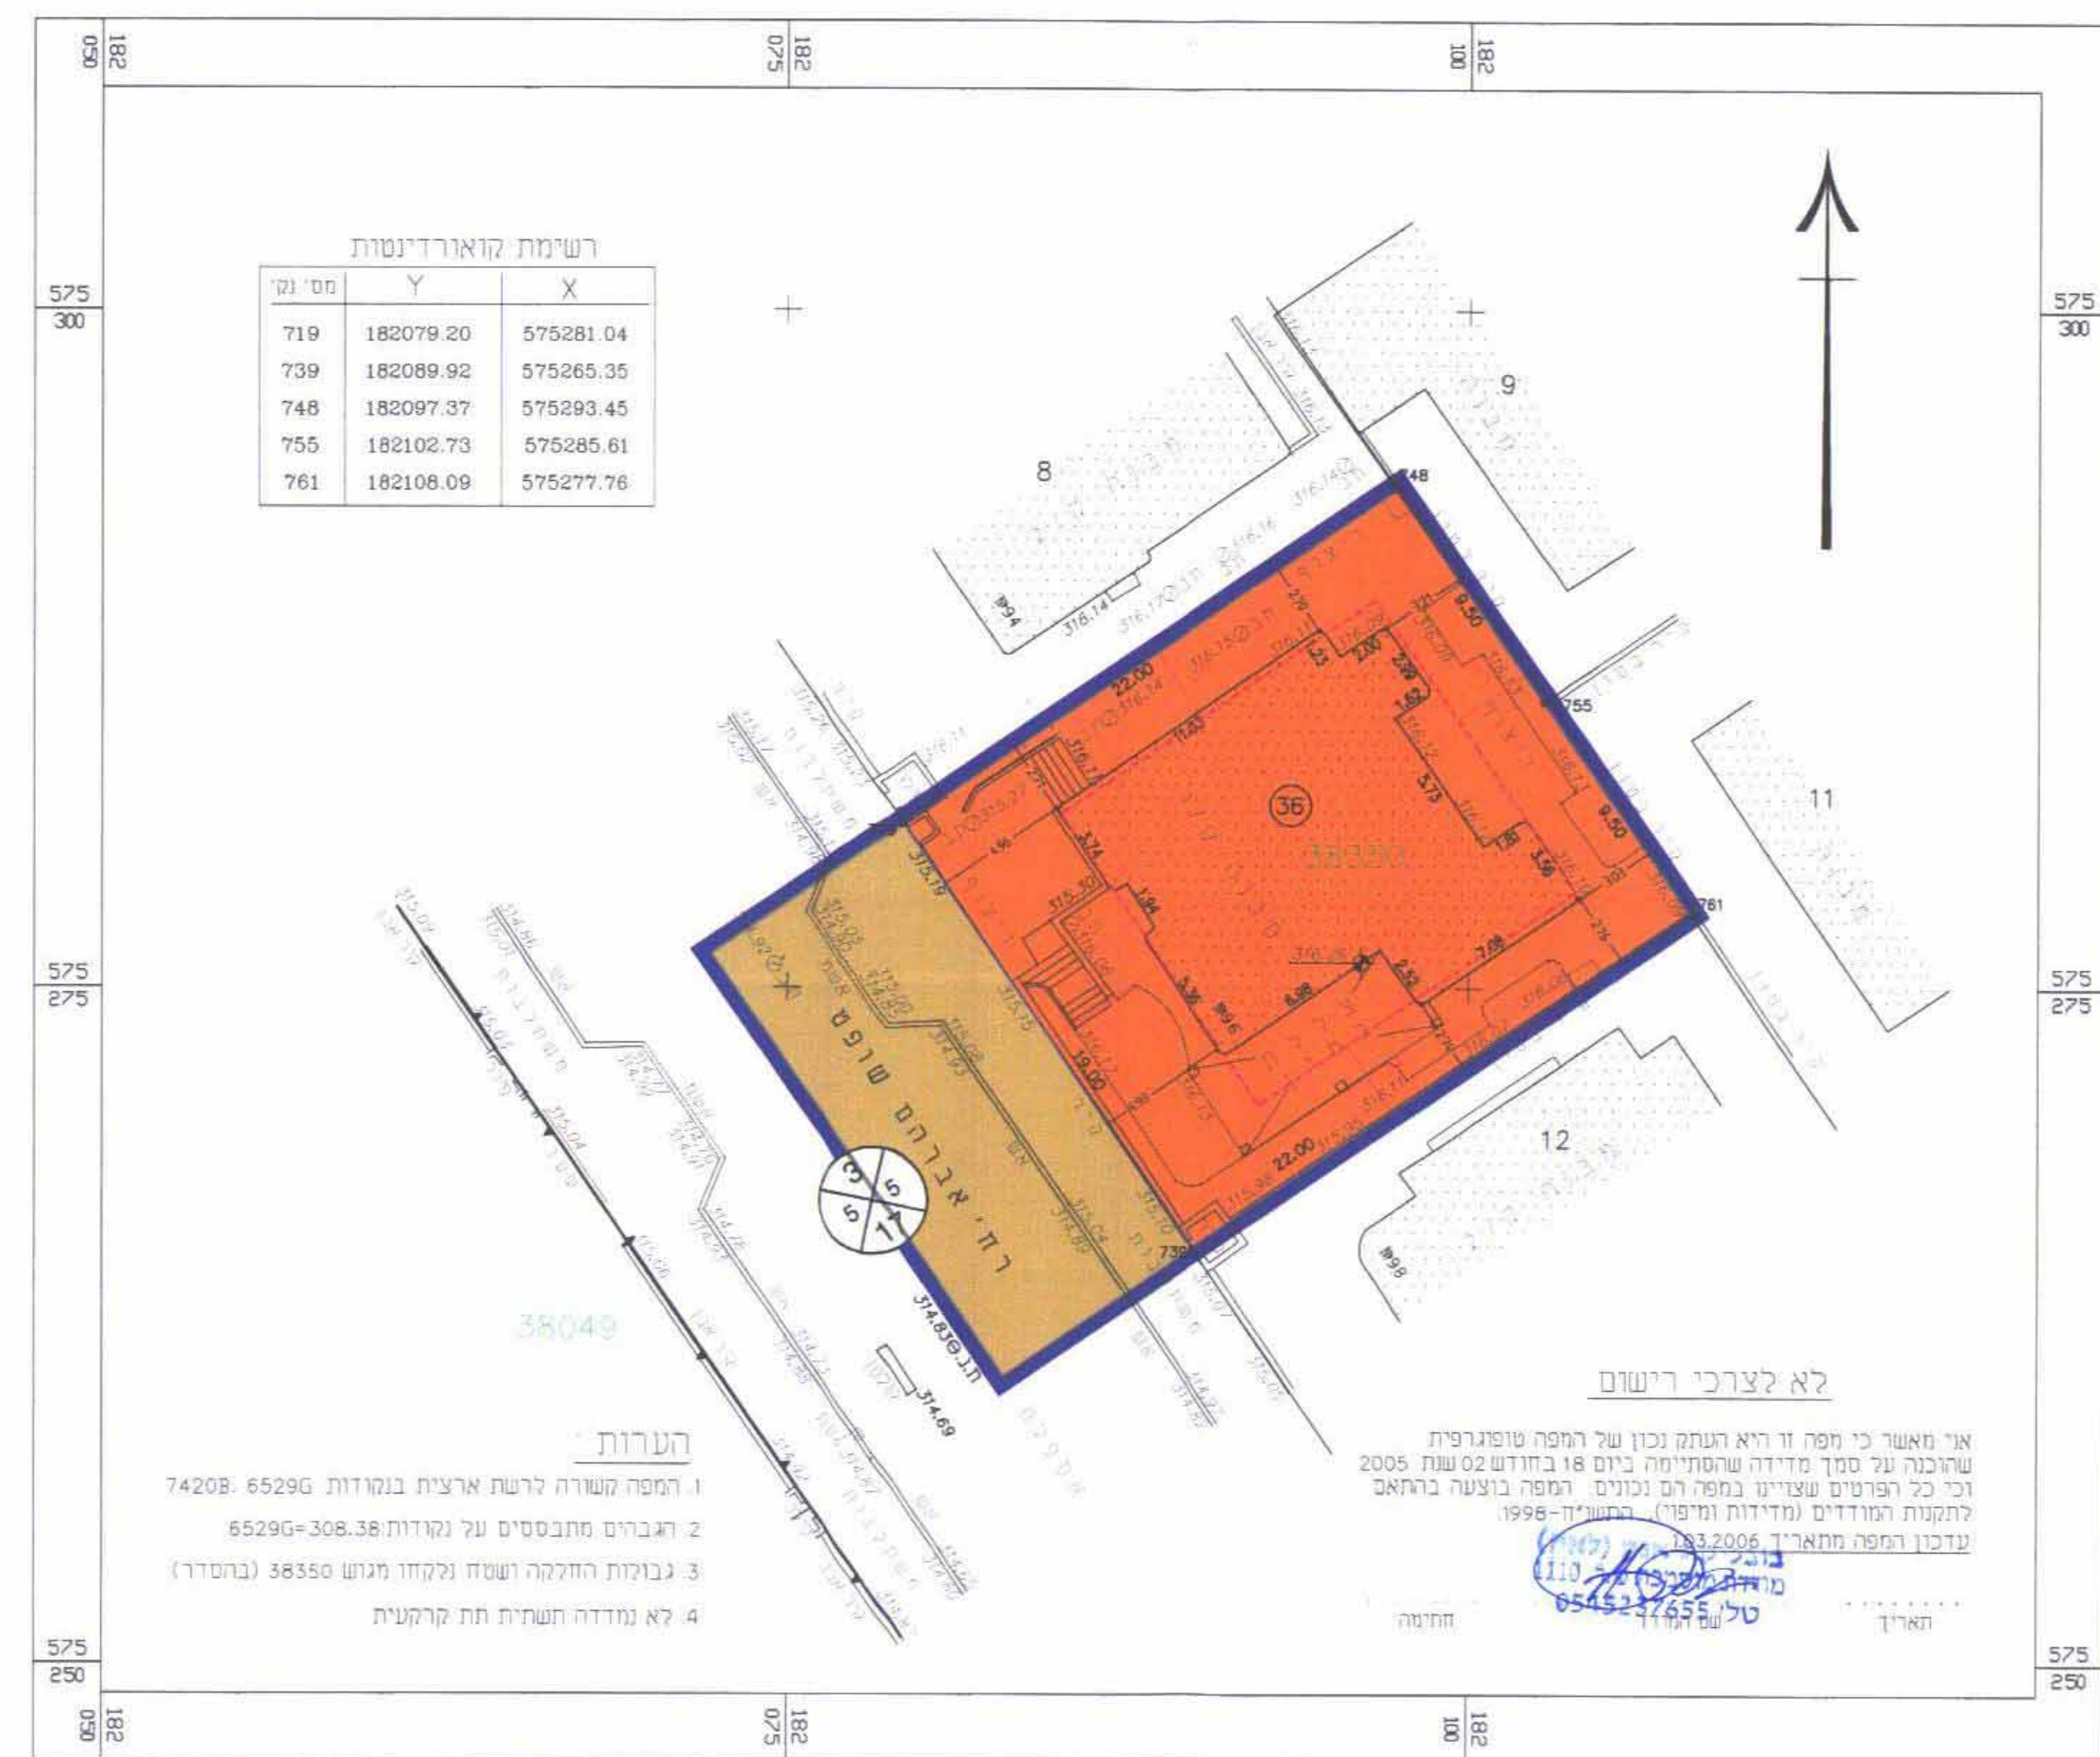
182 050
182 075
182 100

575 300
575 275
575 250

רשימת קואורדינטות

| מס' נק' | Y | X |
|---|---|---|
| 719 | 182079.20 | 575281.04 |
| 739 | 182089.92 | 575265.35 |
| 748 | 182097.37 | 575293.45 |
| 755 | 182102.73 | 575285.61 |
| 761 | 182108.09 | 575277.76 |

8
9
11
12
748
755
761
739
719
36
38350
38049
22.00
19.00
9.50
9.50
22.00
רח' אברהם שפע
3 5 5 17

לא לצרכי רישום

אני מאשר כי מפה זו היא העתק נכון של המפה טופוגרפית שהוכנה על סמך מדידה שהסתיימה ביום 18 בחודש 02 שנת 2005 וכי כל הפרטים שציינו במפה הם נכונים. המפה בוצעה בהתאם לתקנות המודדים (מדידות ומיפוי) התשנ"ח-1998.
עדכון המפה מתאריך 1.03.2006
טל' 0545237655
חתימה
שם המודד
תאריך

הערות
1. המפה קשורה לרשת ארצית בנקודות 7420B, 6529G
2. הגבהים מתבססים על נקודות 6529G=308.38
3. גבולות החלקה ושטח נלקחו מגוש 38350 (בהסדר)
4. לא נמדדה תשתית תת קרקעית